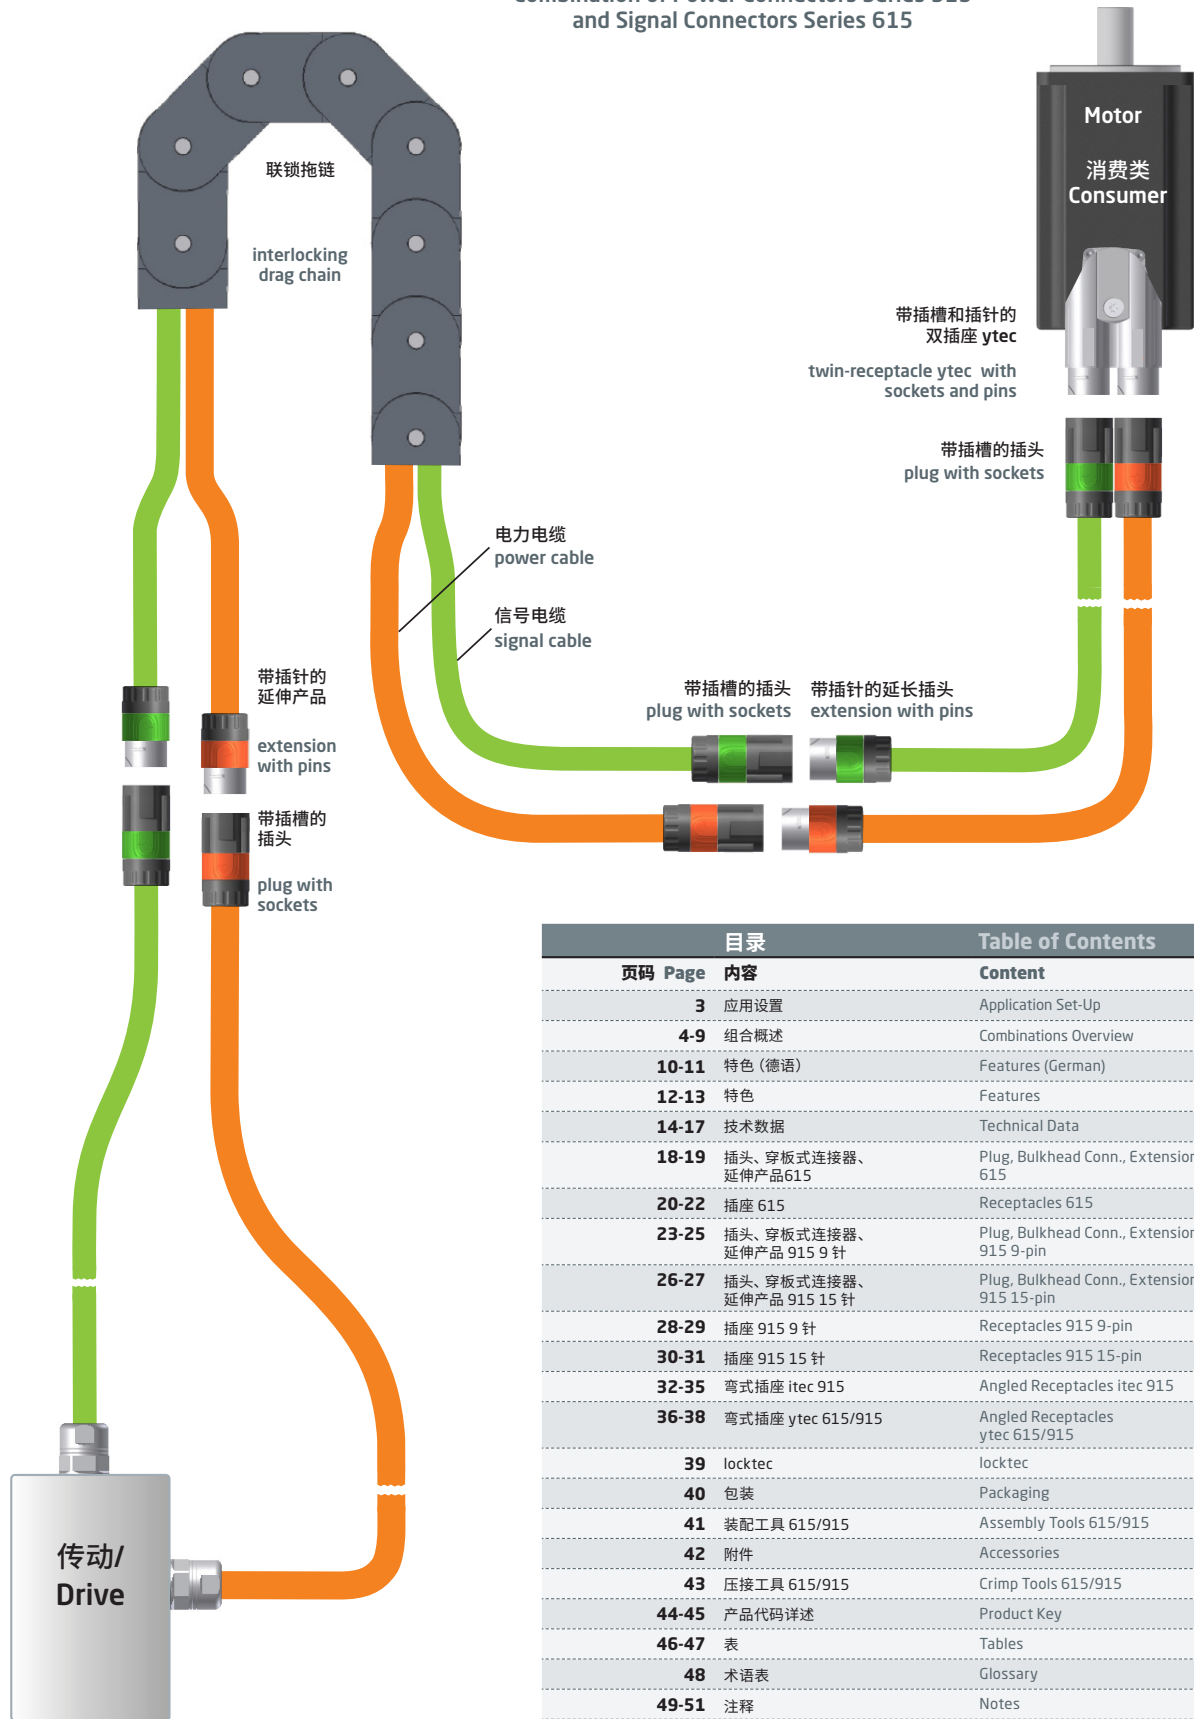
and Signal Connectors Series 615

Motor
消费类
Consumer

联锁拖链
interlocking drag chain

带插槽和插针的
双插座 ytec
twin-receptacle ytec with sockets and pins

带插槽的插头
plug with sockets

电力电缆
power cable

信号电缆
signal cable

带插针的
延伸产品
extension with pins

带插槽的
插头
plug with sockets

带插槽的插头
plug with sockets

带插针的延长插头
extension with pins

传动/
Drive

| 目录 | | Table of Contents |
|---|---|---|
| 页码 Page | 内容 | Content |
| 3 | 应用设置 | Application Set-Up |
| 4-9 | 组合概述 | Combinations Overview |
| 10-11 | 特色（德语） | Features (German) |
| 12-13 | 特色 | Features |
| 14-17 | 技术数据 | Technical Data |
| 18-19 | 插头、穿板式连接器、延伸产品615 | Plug, Bulkhead Conn., Extension 615 |
| 20-22 | 插座 615 | Receptacles 615 |
| 23-25 | 插头、穿板式连接器、延伸产品 915 9 针 | Plug, Bulkhead Conn., Extension 915 9-pin |
| 26-27 | 插头、穿板式连接器、延伸产品 915 15 针 | Plug, Bulkhead Conn., Extension 915 15-pin |
| 28-29 | 插座 915 9 针 | Receptacles 915 9-pin |
| 30-31 | 插座 915 15 针 | Receptacles 915 15-pin |
| 32-35 | 弯式插座 itec 915 | Angled Receptacles itec 915 |
| 36-38 | 弯式插座 ytec 615/915 | Angled Receptacles ytec 615/915 |
| 39 | locktec | locktec |
| 40 | 包装 | Packaging |
| 41 | 装配工具 615/915 | Assembly Tools 615/915 |
| 42 | 附件 | Accessories |
| 43 | 压接工具 615/915 | Crimp Tools 615/915 |
| 44-45 | 产品代码详述 | Product Key |
| 46-47 | 表 | Tables |
| 48 | 术语表 | Glossary |
| 49-51 | 注释 | Notes |